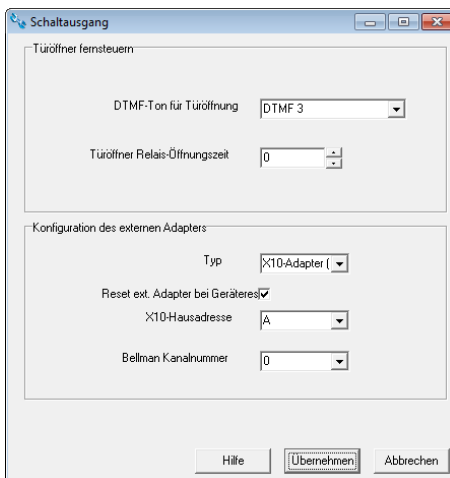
Schaltausgang

Türöffner fernsteuern

DTMF-Ton für Türöffnung
DTMF 3

Türöffner Relais-Öffnungszeit
0

Konfiguration des externen Adapters

Typ
X10-Adapter (

Reset ext. Adapter bei Geräteres

X10-Hausadresse
A

Bellman Kanalnummer
0

Hilfe
Übernehmen
Abbrechen